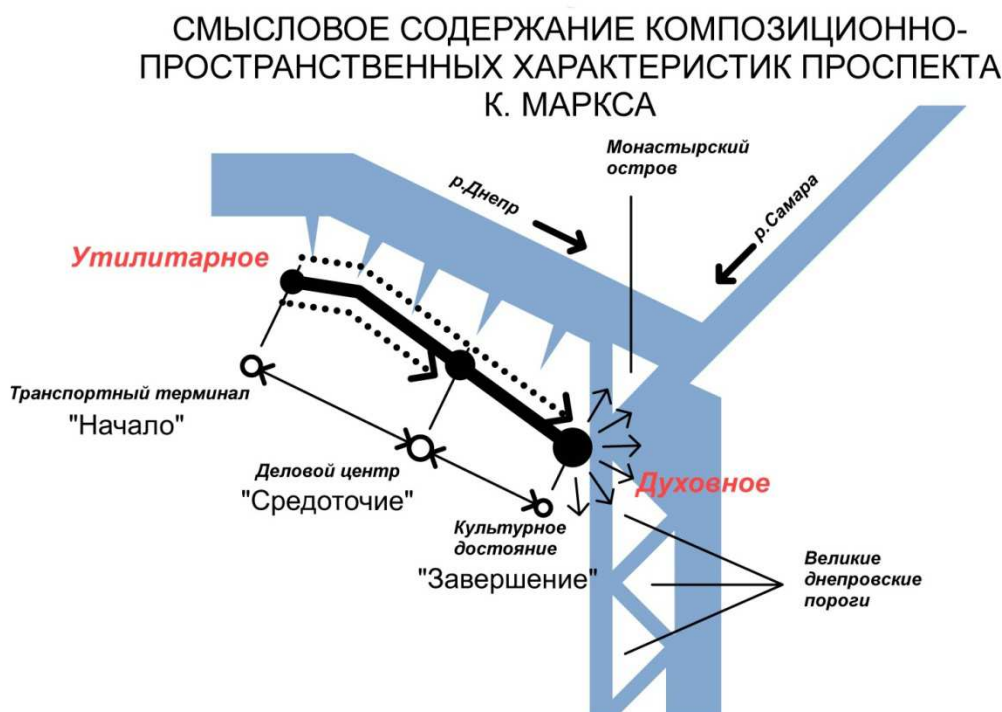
СМЫСЛОВОЕ СОДЕРЖАНИЕ КОМПОЗИЦИОННО-ПРОСТРАНСТВЕННЫХ ХАРАКТЕРИСТИК ПРОСПЕКТА К. МАРКСА

Монастырский остров

р.Днепр

р.Самара

Утилитарное

Транспортный терминал
"Начало"

Деловой центр
"Средоточие"

Духовное

Культурное достояние
"Завершение"

Великие днепровские пороги